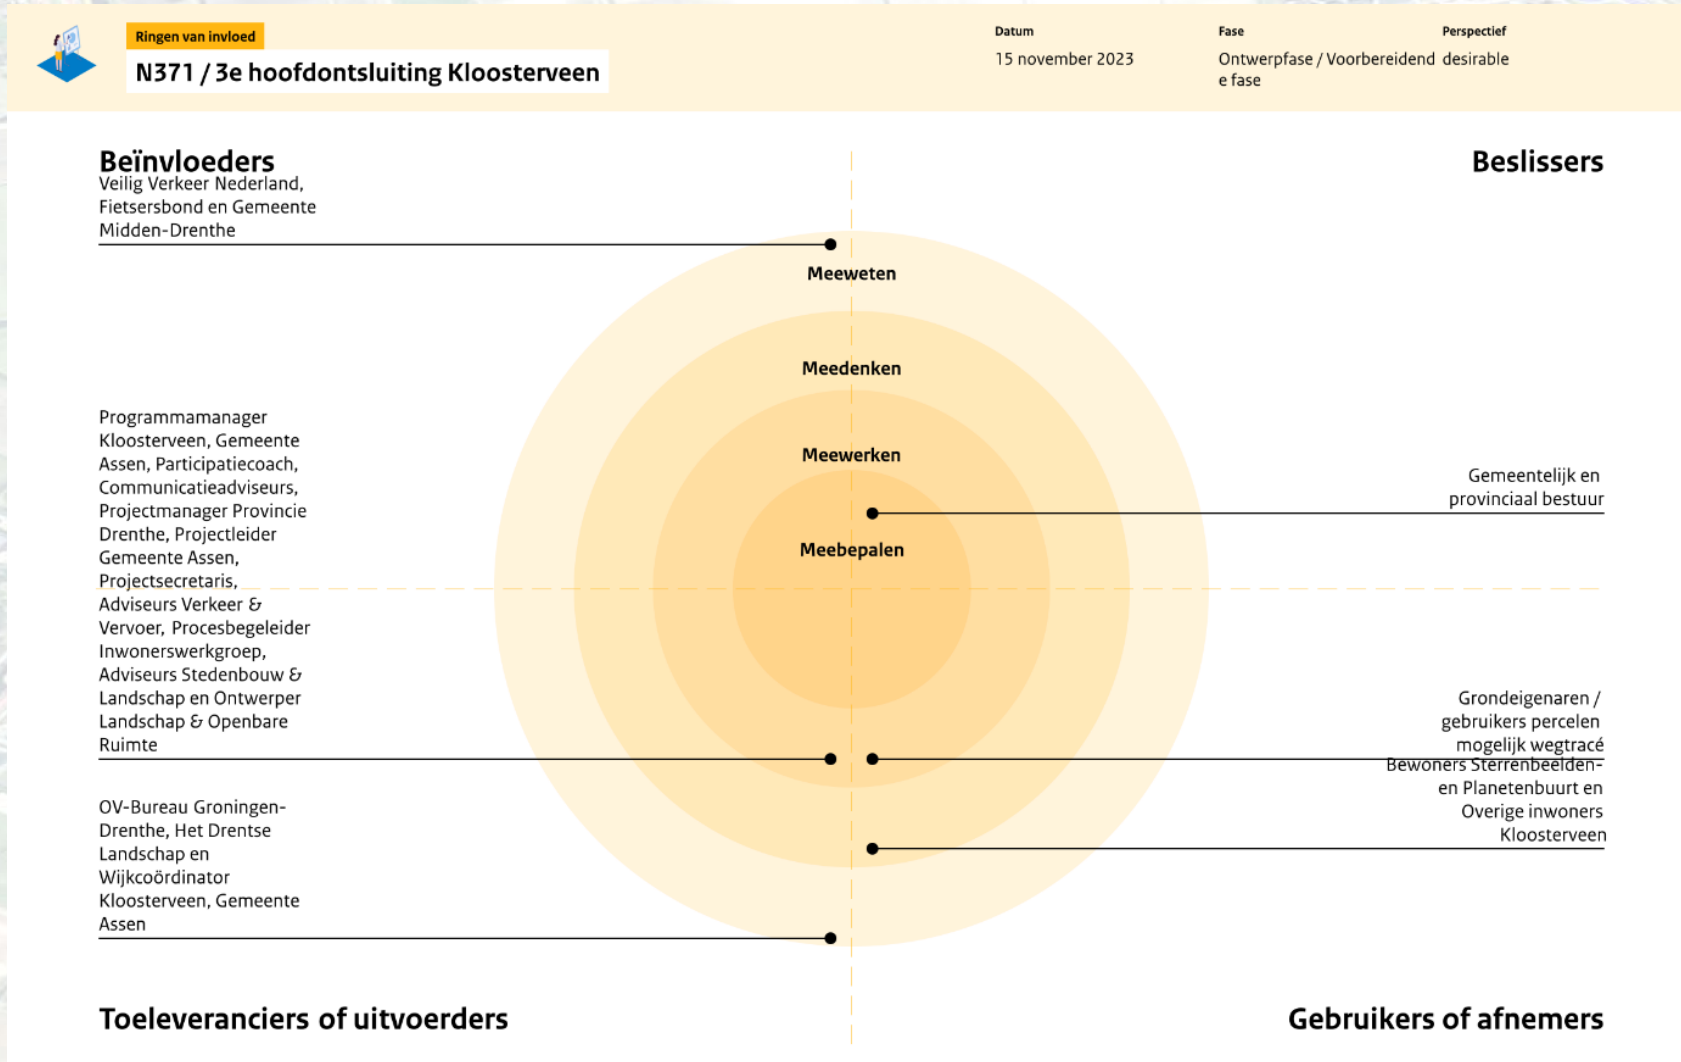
Ringen van invloed

N371 / 3e hoofdontsluiting Kloosterveen

Datum
15 november 2023

Fase
Ontwerpfase / Voorbereidend e fase

Perspectief
desirable

Beïnvloeders

Veilig Verkeer Nederland, Fietsersbond en Gemeente Midden-Drenthe

Beslissers

Meeweten

Meedenken

Meewerken

Meebepalen

Programmamanager Kloosterveen, Gemeente Assen, Participatiecoach, Communicatieadviseurs, Projectmanager Provincie Drenthe, Projectleider Gemeente Assen, Projectsecretaris, Adviseurs Verkeer & Vervoer, Procesbegeleider Inwonerswerkgroep, Adviseurs Stedenbouw & Landschap en Ontwerper Landschap & Openbare Ruimte

Gemeentelijk en provinciaal bestuur

Grondeigenaren / gebruikers percelen mogelijk wegtracé

Bewoners Sterrenbeelden- en Planetenbuurt en Overige inwoners Kloosterveen

OV-Bureau Groningen-Drenthe, Het Drentse Landschap en Wijkcoördinator Kloosterveen, Gemeente Assen

Toeleveranciers of uitvoerders

Gebruikers of afnemers